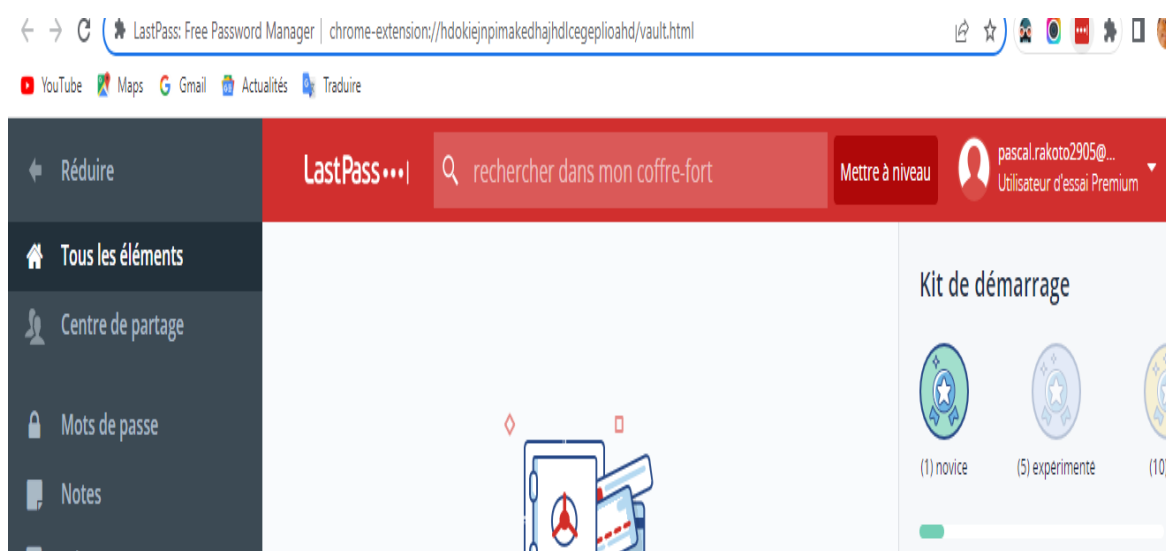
LastPass: Free Password Manager | chrome-extension://hdokiejnpimakedhajhdlcegeplioahd/vault.html

YouTube Maps Gmail Actualités Traduire

Réduire

LastPass•••|

rechercher dans mon coffre-fort

Mettre à niveau

pascal.rakoto2905@...
Utilisateur d'essai Premium

Tous les éléments

Centre de partage

Mots de passe

Notes

Kit de démarrage

(1) novice

(5) expérimenté

(10